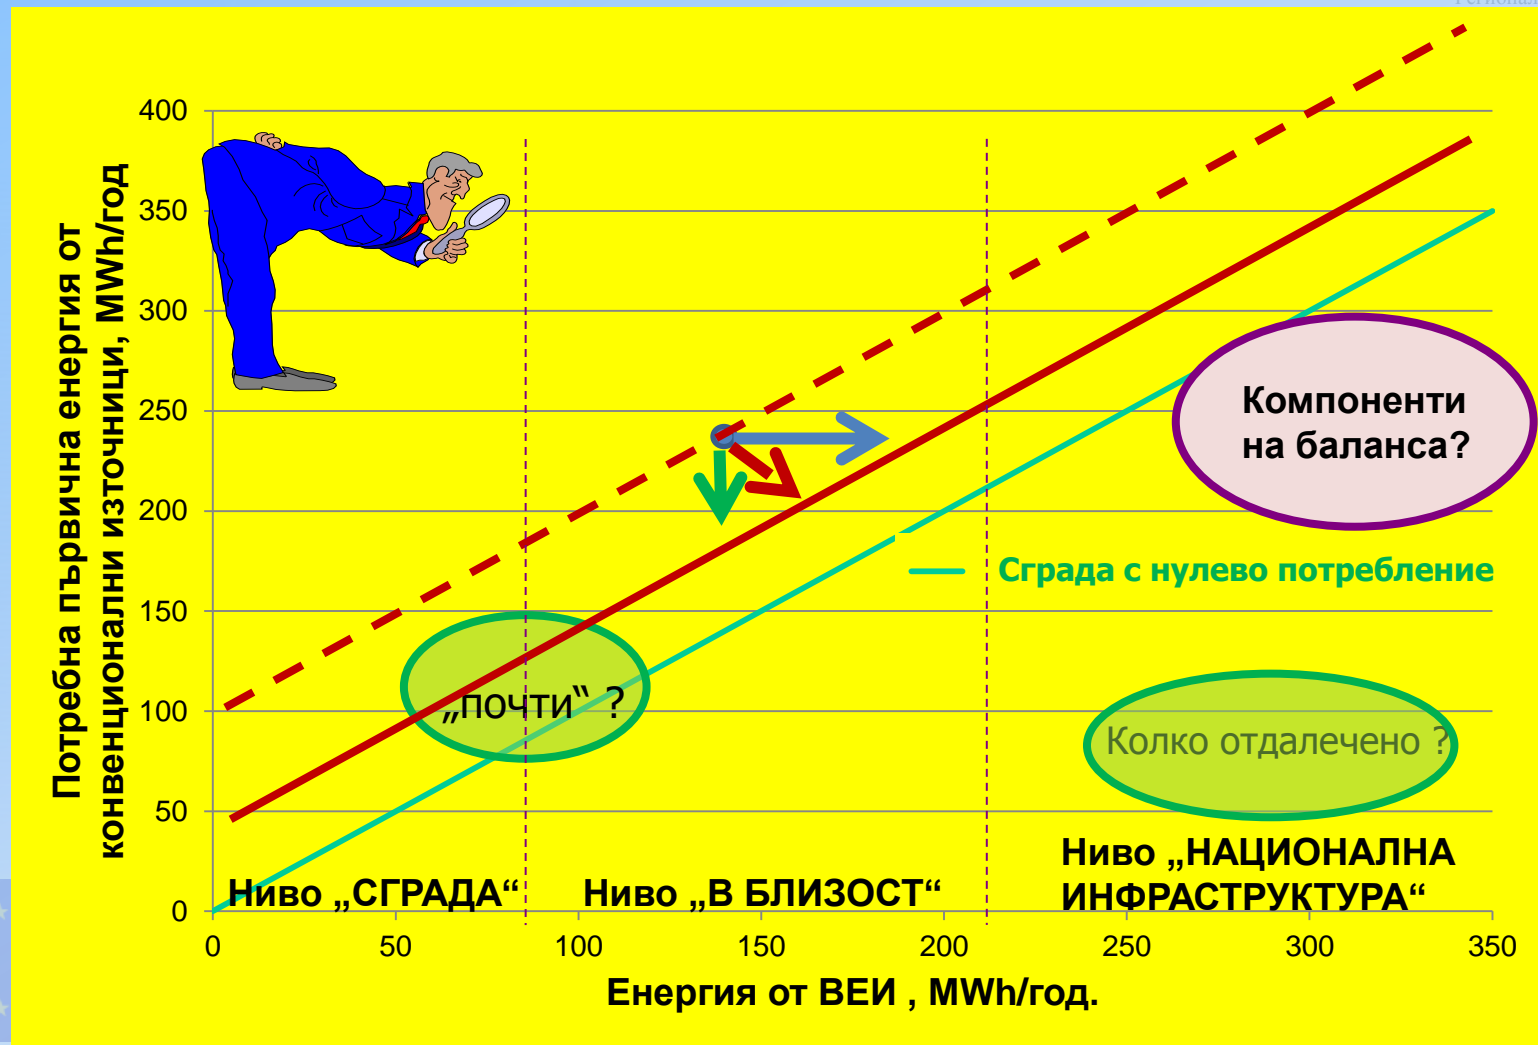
Потребна първична енергия от конвенционални източници, MWh/год

400
350
300
250
200
150
100
50
0

Компоненти на баланса?

Сграда с нулево потребление

„почти" ?

Колко отдалечено ?

Ниво „СГРАДА"

Ниво „В БЛИЗОСТ"

Ниво „НАЦИОНАЛНА ИНФРАСТРУКТУРА"

0
50
100
150
200
250
300
350

Енергия от ВЕИ , MWh/год.